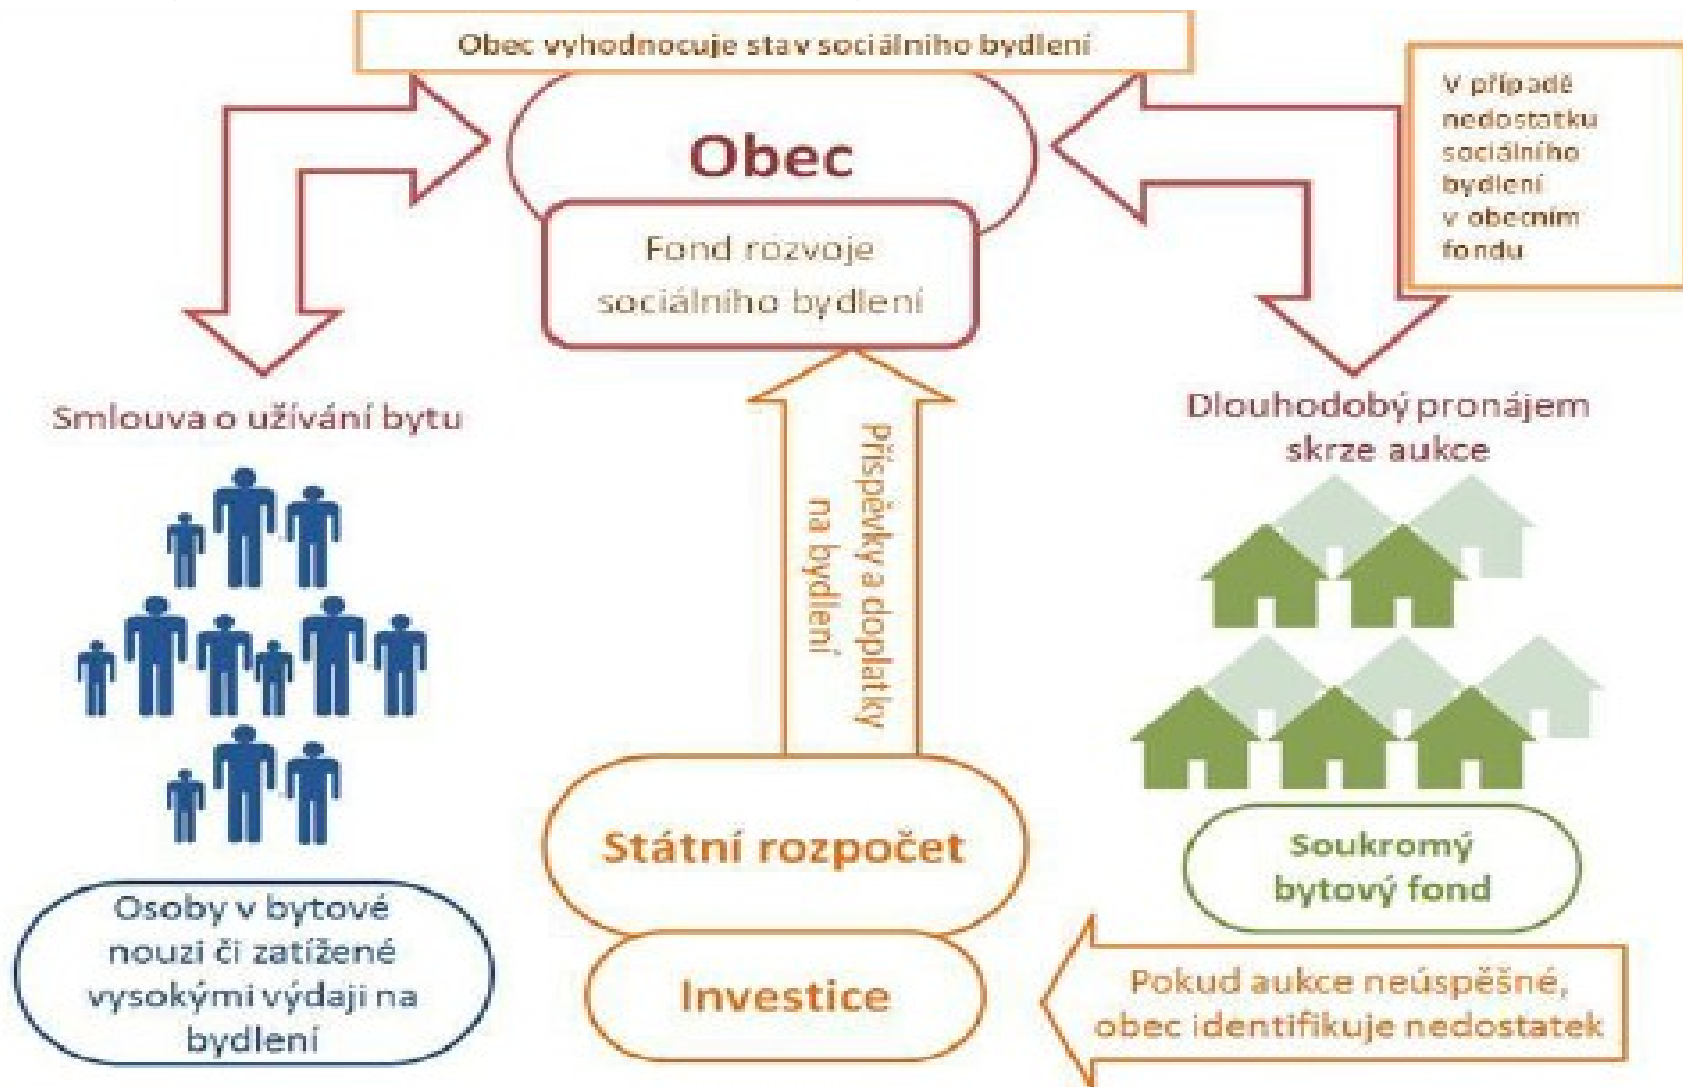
Obec vyhodnocuje stav sociálního bydlení

Obec

Fond rozvoje sociálního bydlení

V případě nedostatku sociálního bydlení v obecním fondu

Smlouva o užívání bytu

Příspěvky a doplatky na bydlení

Dlouhodobý pronájem skrze aukce

Státní rozpočet

Soukromý bytový fond

Osoby v bytové nouzi či zatížené vysokými výdaji na bydlení

Investice

Pokud aukce neúspěšné, obec identifikuje nedostatek